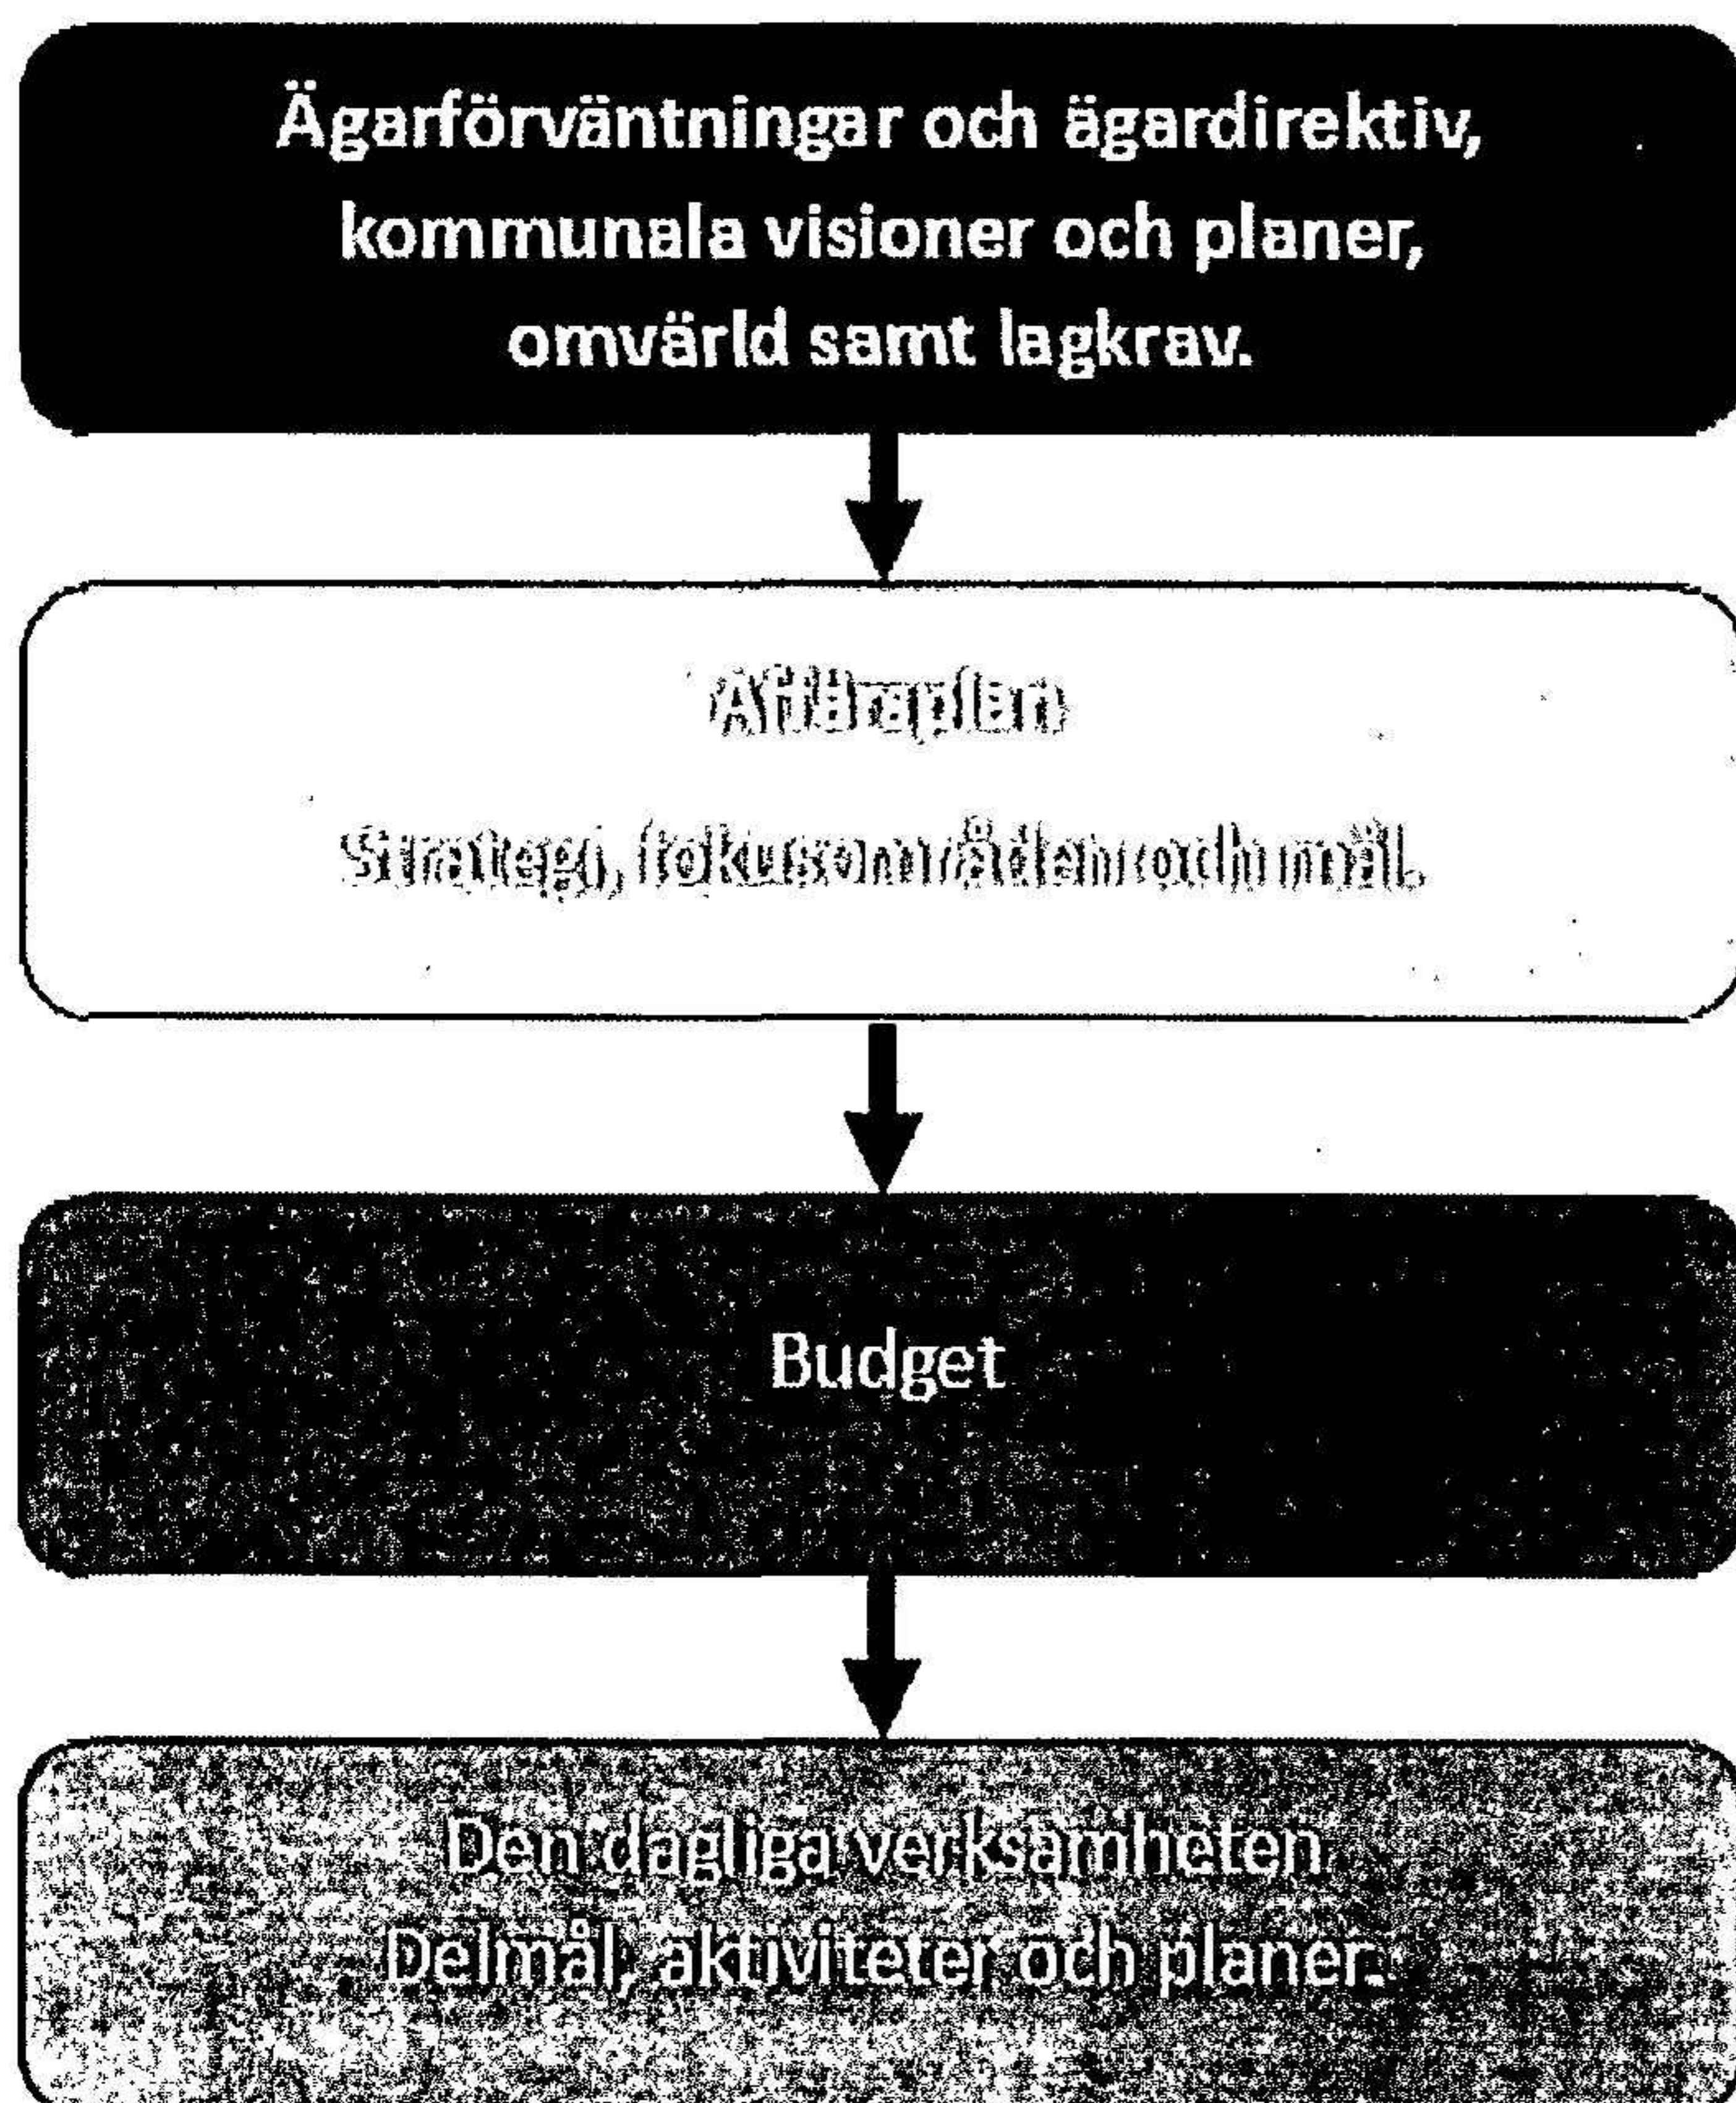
Ägarförväntningar och ägardirektiv, kommunala visioner och planer, omvärld samt lagkrav.

Affärsplan

Strategi, fokusområden och mål.

Budget

Den dagliga verksamheten.
Delmål, aktiviteter och planer.